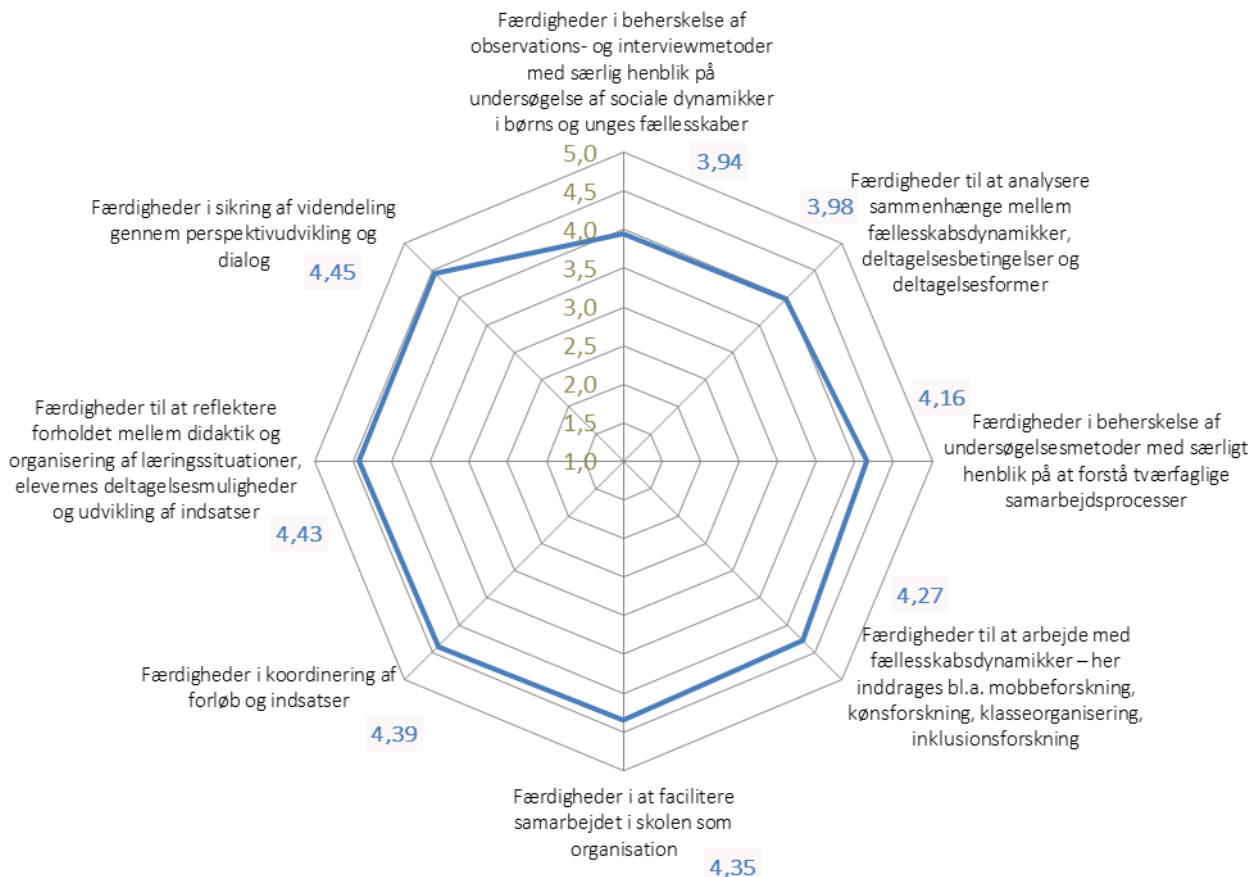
Færdigheder i beherskelse af observations- og interviewmetoder med særlig henblik på undersøgelse af sociale dynamikker i børns og unges fællesskaber

3,94

Færdigheder til at analysere sammenhænge mellem fællesskabsdynamikker, deltagelsesbetingelser og deltagelsesformer

3,98

4,16

Færdigheder i beherskelse af undersøgelsesmetoder med særligt henblik på at forstå tværfaglige samarbejdsprocesser

4,27

Færdigheder til at arbejde med fællesskabsdynamikker – her inddrages bl.a. mobbeforskning, kønsforskning, klasseorganisering, inklusionsforskning

Færdigheder i at facilitere samarbejdet i skolen som organisation

4,35

Færdigheder i koordinering af forløb og indsatser

4,39

Færdigheder til at reflektere forholdet mellem didaktik og organisering af læringssituationer, elevernes deltagelsesmuligheder og udvikling af indsatser

4,43

Færdigheder i sikring af videndeling gennem perspektivudvikling og dialog

4,45

5,0
4,5
4,0
3,5
3,0
2,5
2,0
1,5
1,0